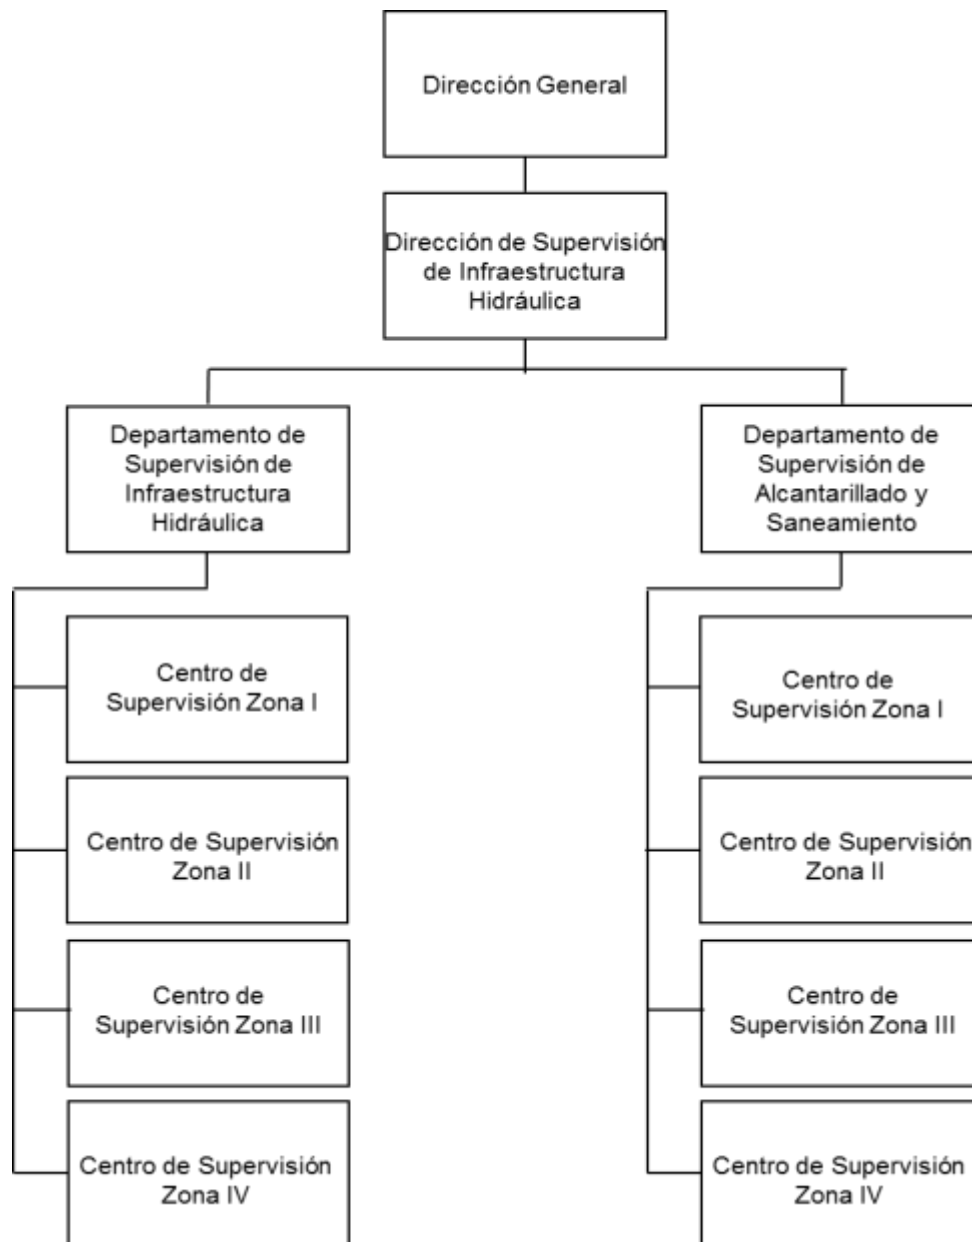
Dirección General

Dirección de Supervisión de Infraestructura Hidráulica

Departamento de Supervisión de Infraestructura Hidráulica

Centro de Supervisión Zona I

Centro de Supervisión Zona II

Centro de Supervisión Zona III

Centro de Supervisión Zona IV

Departamento de Supervisión de Alcantarillado y Saneamiento

Centro de Supervisión Zona I

Centro de Supervisión Zona II

Centro de Supervisión Zona III

Centro de Supervisión Zona IV